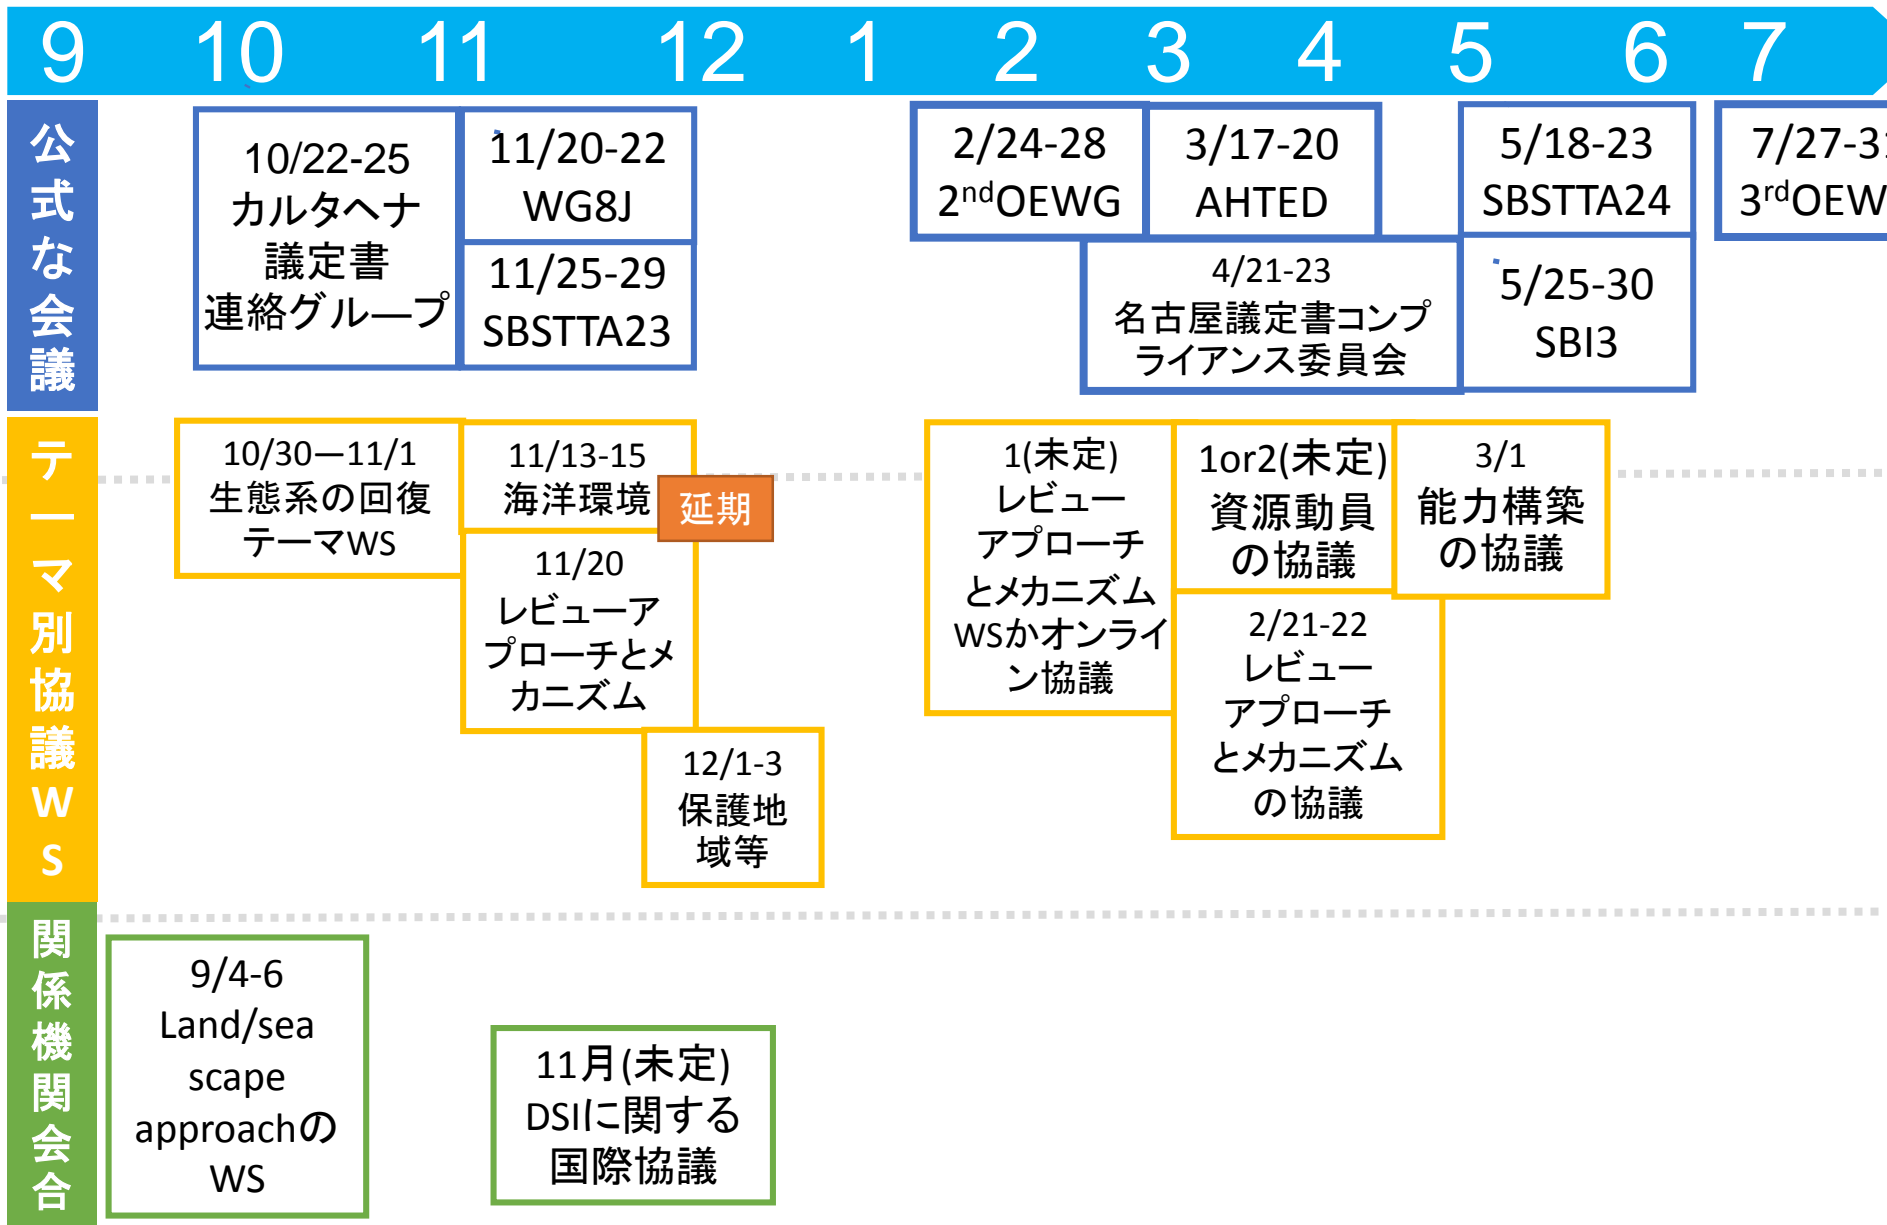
9 10 11 12 1 2 3 4 5 6 7

公式な会議

10/22-25 カルタヘナ議定書連絡グループ

11/20-22 WG8J

11/25-29 SBSTTA23

2/24-28 2$^{nd}$OEWG

3/17-20 AHTED

4/21-23 名古屋議定書コンプライアンス委員会

5/18-23 SBSTTA24

5/25-30 SBI3

7/27-3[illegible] 3$^{rd}$OEW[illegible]

テーマ別協議WS

10/30—11/1 生態系の回復テーマWS

11/13-15 海洋環境

延期

11/20 レビューアプローチとメカニズム

12/1-3 保護地域等

1(未定) レビューアプローチとメカニズムWSかオンライン協議

1or2(未定) 資源動員の協議

3/1 能力構築の協議

2/21-22 レビューアプローチとメカニズムの協議

関係機関会合

9/4-6 Land/sea scape approachのWS

11月(未定) DSIに関する国際協議